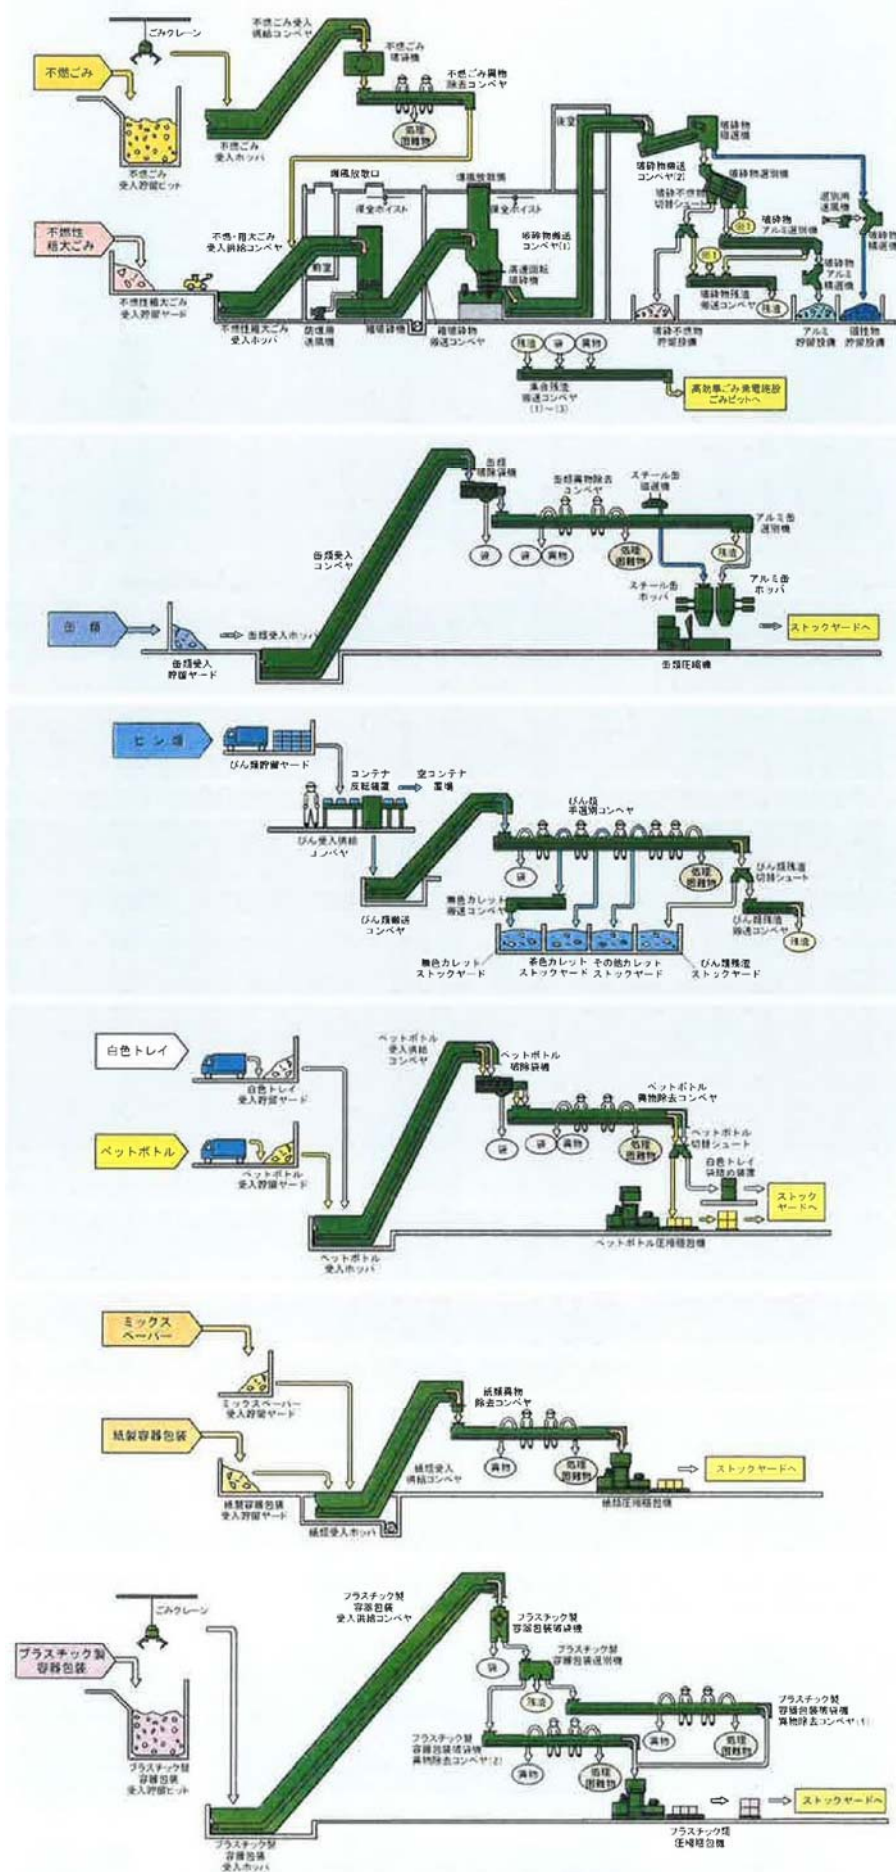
ごみクレーン
不燃ごみ
不燃ごみ受入供給コンベヤ
不燃ごみ破袋機
不燃ごみ異物除去コンベヤ
処理困難物
不燃ごみ受入ホッパ
不燃ごみ受入貯留ピット
不燃性粗大ごみ
不燃・粗大ごみ受入供給コンベヤ
不燃性粗大ごみ受入貯留ヤード
不燃性粗大ごみ受入ホッパ
防爆用遠隔機
粗破砕機
粗破砕物搬送コンベヤ
爆風放散口
保全ホイスト
爆風放散筒
保全ホイスト
破砕物搬送コンベヤ(1)
高速回転破砕機
保全
破砕物搬送コンベヤ(2)
破砕物磁選機
破砕物篩選別機
破砕不燃物切替シュート
破砕物アルミ選別機
破砕物残渣搬送コンベヤ
残渣
破砕不燃物貯留設備
遠隔用遠隔機
破砕物アルミ精選機
アルミ貯留設備
破砕物精選機
磁性物貯留設備
残渣 袋 異物
集合残渣搬送コンベヤ(1)~(3)
高効率ごみ発電施設ごみピットへ

缶類
缶類受入貯留ヤード
缶類受入ホッパ
缶類受入コンベヤ
缶類破除袋機
缶類異物除去コンベヤ
スチール缶磁選機
アルミ缶選別機
袋 袋 異物 処理困難物 残渣
スチール缶ホッパ
アルミ缶ホッパ
ストックヤードへ
缶類圧縮機

ビン類
びん類貯留ヤード
コンテナ反転装置
空コンテナ置場
びん受入供給コンベヤ
びん類搬送コンベヤ
びん類手選別コンベヤ
袋
処理困難物
びん類残渣切替シュート
無色カレット搬送コンベヤ
びん類残渣搬送コンベヤ
残渣
無色カレットストックヤード
茶色カレットストックヤード
その他カレットストックヤード
びん類残渣ストックヤード

白色トレイ
白色トレイ受入貯留ヤード
ペットボトル
ペットボトル受入貯留ヤード
ペットボトル受入供給コンベヤ
ペットボトル破除袋機
ペットボトル異物除去コンベヤ
袋 袋 異物 処理困難物
ペットボトル切替シュート
白色トレイ袋詰め装置
ストックヤードへ
ペットボトル受入ホッパ
ペットボトル圧縮梱包機

ミックスペーパー
ミックスペーパー受入貯留ヤード
紙製容器包装
紙製容器包装受入貯留ヤード
紙類受入供給コンベヤ
紙類異物除去コンベヤ
異物 処理困難物
紙類受入ホッパ
紙類圧縮梱包機
ストックヤードへ

ごみクレーン
プラスチック製容器包装
プラスチック製容器包装受入貯留ピット
プラスチック製容器包装受入供給コンベヤ
プラスチック製容器包装破袋機
袋
プラスチック製容器包装選別機
残渣
プラスチック製容器包装破袋機異物除去コンベヤ(1)
異物 処理困難物
プラスチック製容器包装破袋機異物除去コンベヤ(2)
異物 処理困難物
プラスチック製受入ホッパ
プラスチック類圧縮梱包機
ストックヤードへ